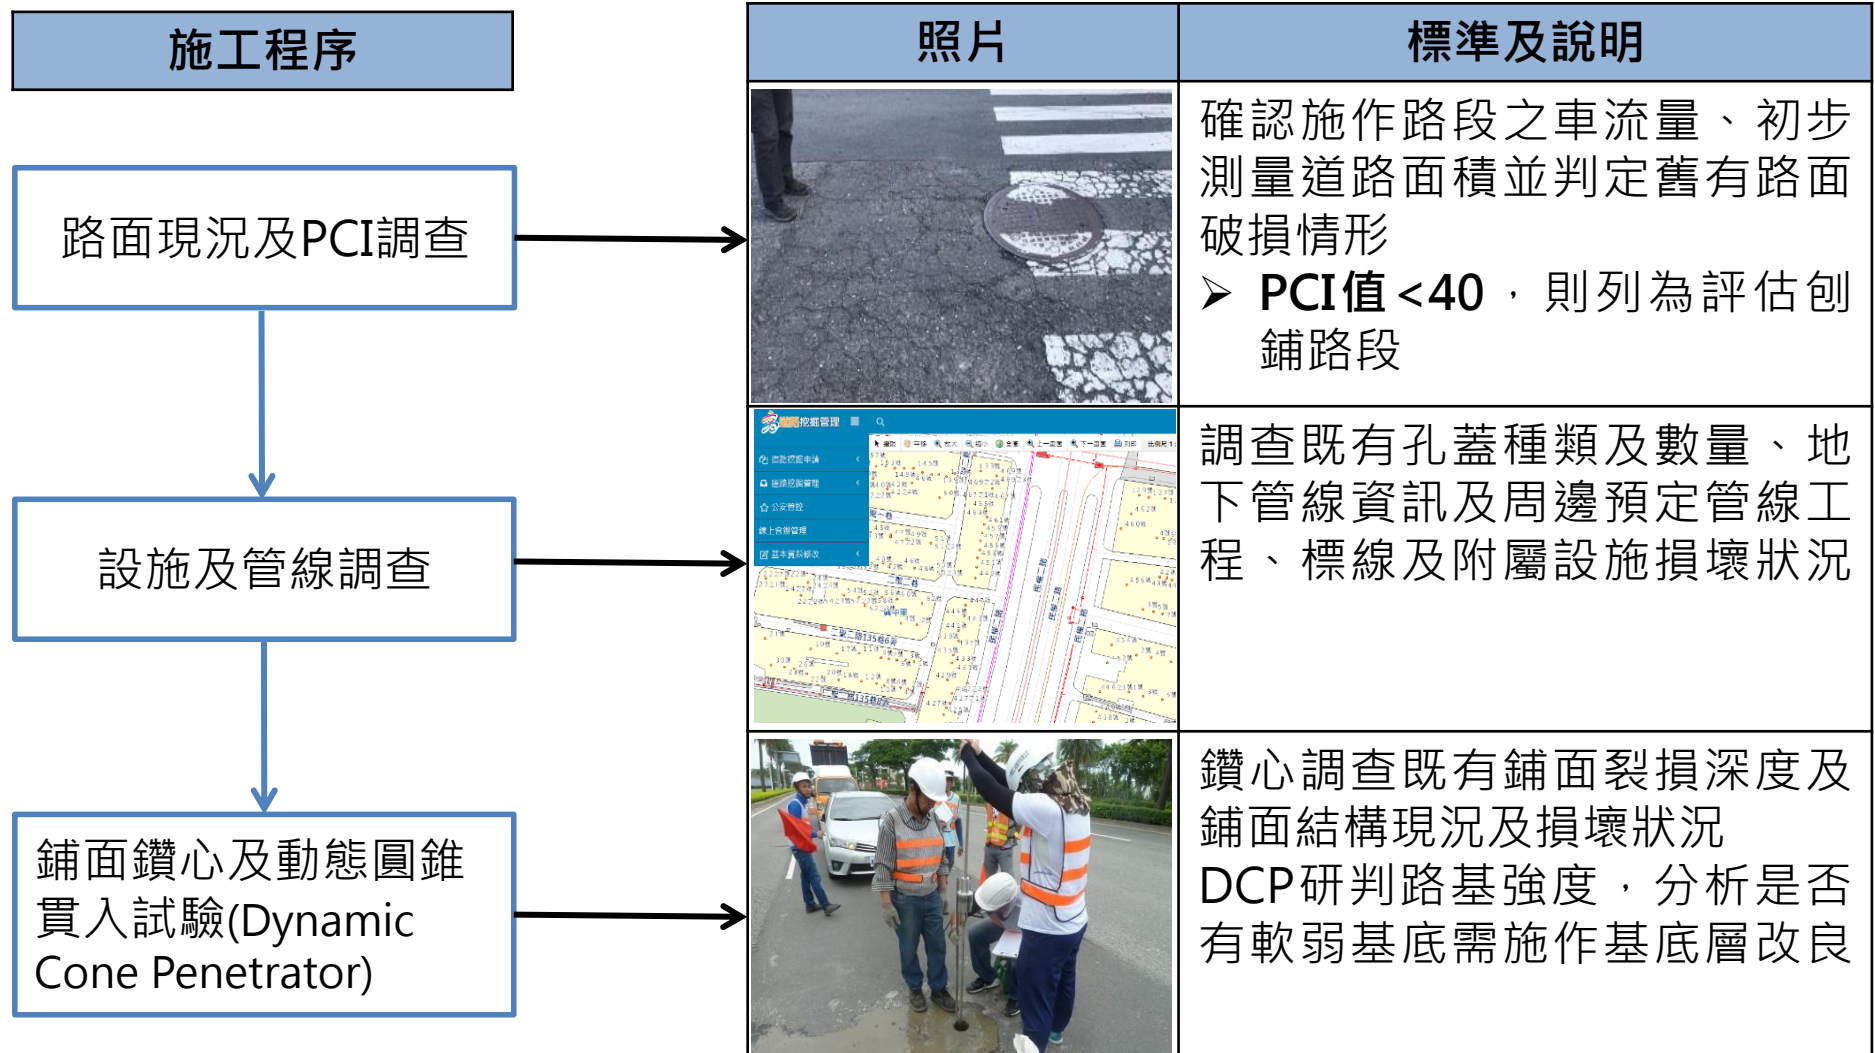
施工程序

路面現況及PCI調查

設施及管線調查

鋪面鑽心及動態圓錐貫入試驗(Dynamic Cone Penetrator)

| 照片 | 標準及說明 |
|---|---|
| | 確認施作路段之車流量、初步測量道路面積並判定舊有路面破損情形<br>➢ PCI值<40，則列為評估刨鋪路段 |
| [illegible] | 調查既有孔蓋種類及數量、地下管線資訊及周邊預定管線工程、標線及附屬設施損壞狀況 |
| | 鑽心調查既有鋪面裂損深度及鋪面結構現況及損壞狀況<br>DCP研判路基強度，分析是否有軟弱基底需施作基底層改良 |